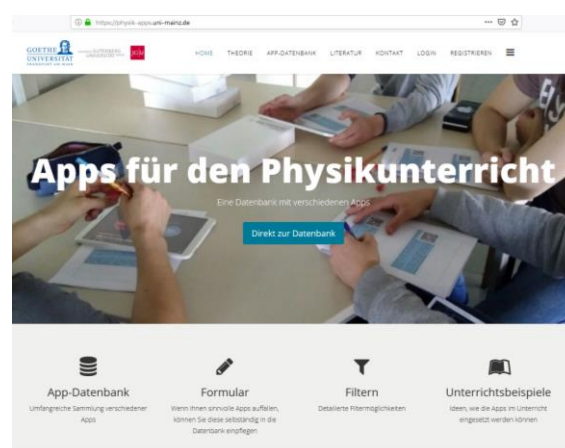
https://physik-apps.uni-mainz.de

GOETHE UNIVERSITÄT FRANKFURT AM MAIN

JGU

HOME THEORIE APP-DATENBANK LITERATUR KONTAKT LOGIN REGISTRIEREN

Apps für den Physikunterricht

Eine Datenbank mit verschiedenen Apps

Direkt zur Datenbank

App-Datenbank

Umfangreiche Sammlung verschiedener Apps

Formular

Wenn Ihnen sinnvolle Apps auffallen, können Sie diese selbständig in die Datenbank eingeben

Filtern

Detaillierte Filtermöglichkeiten

Unterrichtsbeispiele

Ideen, wie die Apps im Unterricht eingesetzt werden können